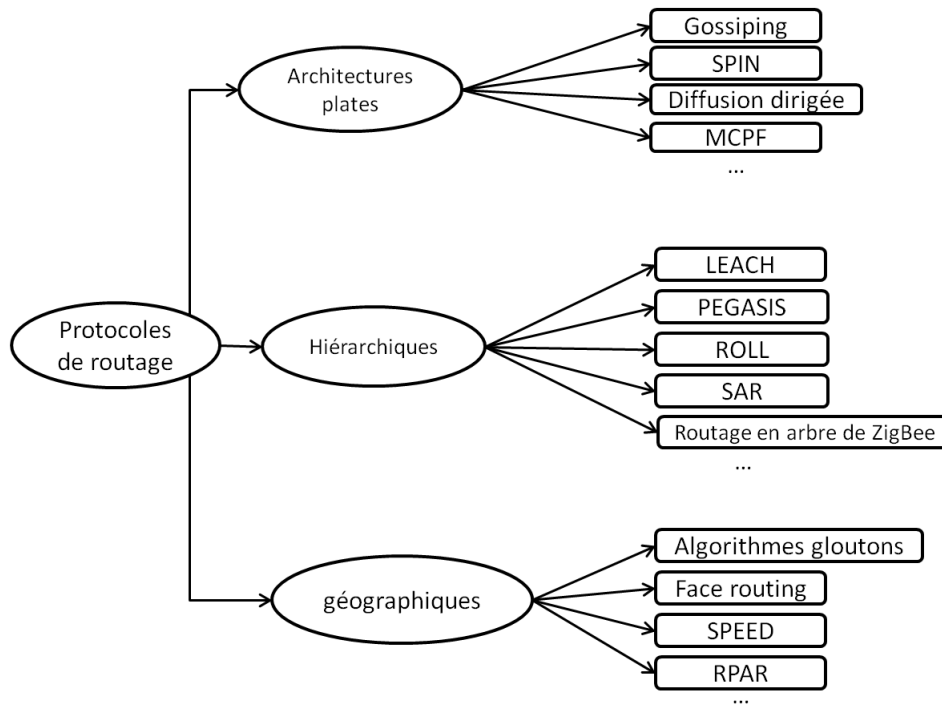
Protocoles de routage

Architectures plates

Gossiping
SPIN
Diffusion dirigée
MCPF
...

Hiérarchiques

LEACH
PEGASIS
ROLL
SAR
Routage en arbre de ZigBee
...

géographiques

Algorithmes gloutons
Face routing
SPEED
RPAR
...